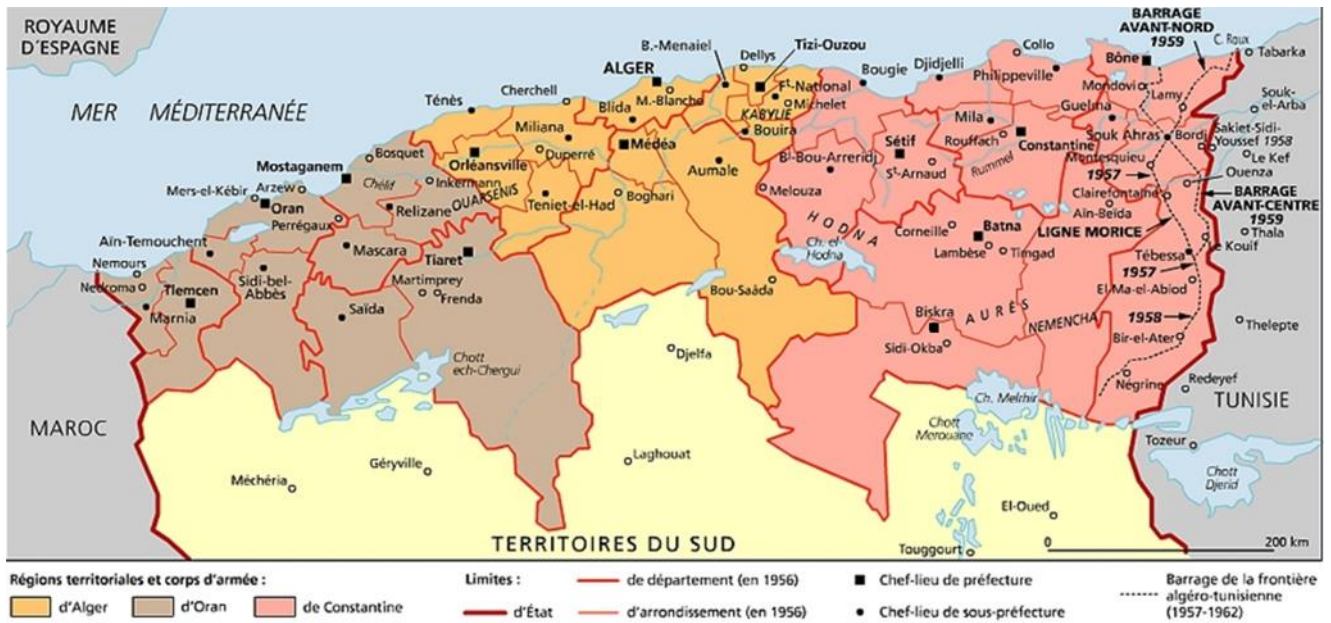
ROYAUME D'ESPAGNE

MER MÉDITERRANÉE

BARRAGE AVANT-NORD 1959

C. Roux

Tabarka

Bône

Collo

Djidjelli

Philippeville

Bougie

Dellys

Tizi-Ouzou

B.-Menaiel

ALGER

Cherchell

Ténès

Blida

M.-Blanche

Ft-National

Michelet

KABYLIE

Bouira

Mondovi

Lamy

Souk-el-Arba

Sakiet-Sidi-Youssef 1958

Le Kef

Ouenza

BARRAGE AVANT-CENTRE 1959

Thala

Kouif

Mila

Guelma

Souk Ahras

Bordj

Montesquieu

Sétif

St-Arnaud

Rouffach

Constantine

Rummel

Bl-Bou-Arreridj

Miliana

Médéa

Duperré

Orléansville

Bosquet

Mostaganem

Chélif

Arzew

Mers-el-Kébir

Oran

Perrégaux

Inkermann

Relizane

OUARSENIS

Teniet-el-Had

Boghari

Aumale

Melouza

HODNA

Ch. el-Hodna

Corneille

Batna

Lambèse

Timgad

LIGNE MORICE

Clairefontaine

Aïn-Beïda

1957

Tébessa

1957

El-Ma-el-Abiod

1958

Bir-el-Ater

Thelepte

Aïn-Temouchent

Nemours

Nedroma

Tlemcen

Marnia

Sidi-bel-Abbès

Mascara

Tiaret

Martimprey

Frenda

Saïda

Bou-Saâda

Djelfa

Biskra

AURÈS

NEMENCHA

Sidi-Okba

Chott ech-Chergui

Ch. Melrhir

Négrine

Redeyef

TUNISIE

MAROC

Chott Merouane

Tozeur

Chott Djerid

Laghouat

Géryville

Méchéria

El-Oued

TERRITOIRES DU SUD

Touggourt

0

200 km

Régions territoriales et corps d'armée :

d'Alger

d'Oran

de Constantine

Limites :

d'État

de département (en 1956)

d'arrondissement (en 1956)

Chef-lieu de préfecture

Chef-lieu de sous-préfecture

Barrage de la frontière algéro-tunisienne (1957-1962)